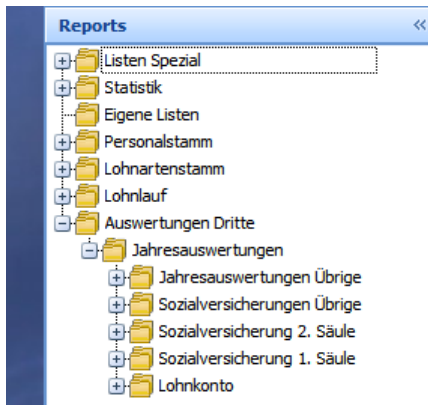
Reports «

Listen Spezial
Statistik
Eigene Listen
Personalstamm
Lohnartenstamm
Lohnlauf
Auswertungen Dritte
Jahresauswertungen
Jahresauswertungen Übrige
Sozialversicherungen Übrige
Sozialversicherung 2. Säule
Sozialversicherung 1. Säule
Lohnkonto